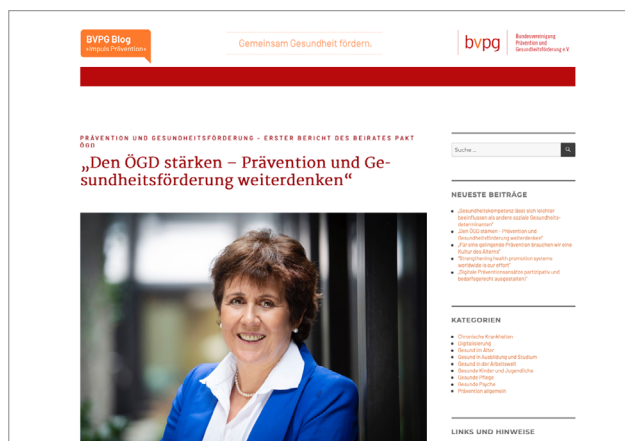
BVPG Blog
»Impuls Prävention«

Gemeinsam Gesundheit fördern.

bvpg Bundesvereinigung Prävention und Gesundheitsförderung e.V.

PRÄVENTION UND GESUNDHEITSFÖRDERUNG – ERSTER BERICHT DES BEIRATES PAKT ÖGD

„Den ÖGD stärken – Prävention und Gesundheitsförderung weiterdenken“

Suche …

NEUESTE BEITRÄGE

„Gesundheitskompetenz lässt sich leichter beeinflussen als andere soziale Gesundheitsdeterminanten“
„Den ÖGD stärken – Prävention und Gesundheitsförderung weiterdenken“
„Für eine gelingende Prävention brauchen wir eine Kultur des Alterns“
“Strengthening health promotion systems worldwide is our effort”
„Digitale Präventionsansätze partizipativ und bedarfsgerecht ausgestalten“

KATEGORIEN

Chronische Krankheiten
Digitalisierung
Gesund im Alter
Gesund in Ausbildung und Studium
Gesund in der Arbeitswelt
Gesunde Kinder und Jugendliche
Gesunde Pflege
Gesunde Psyche
Prävention allgemein

LINKS UND HINWEISE